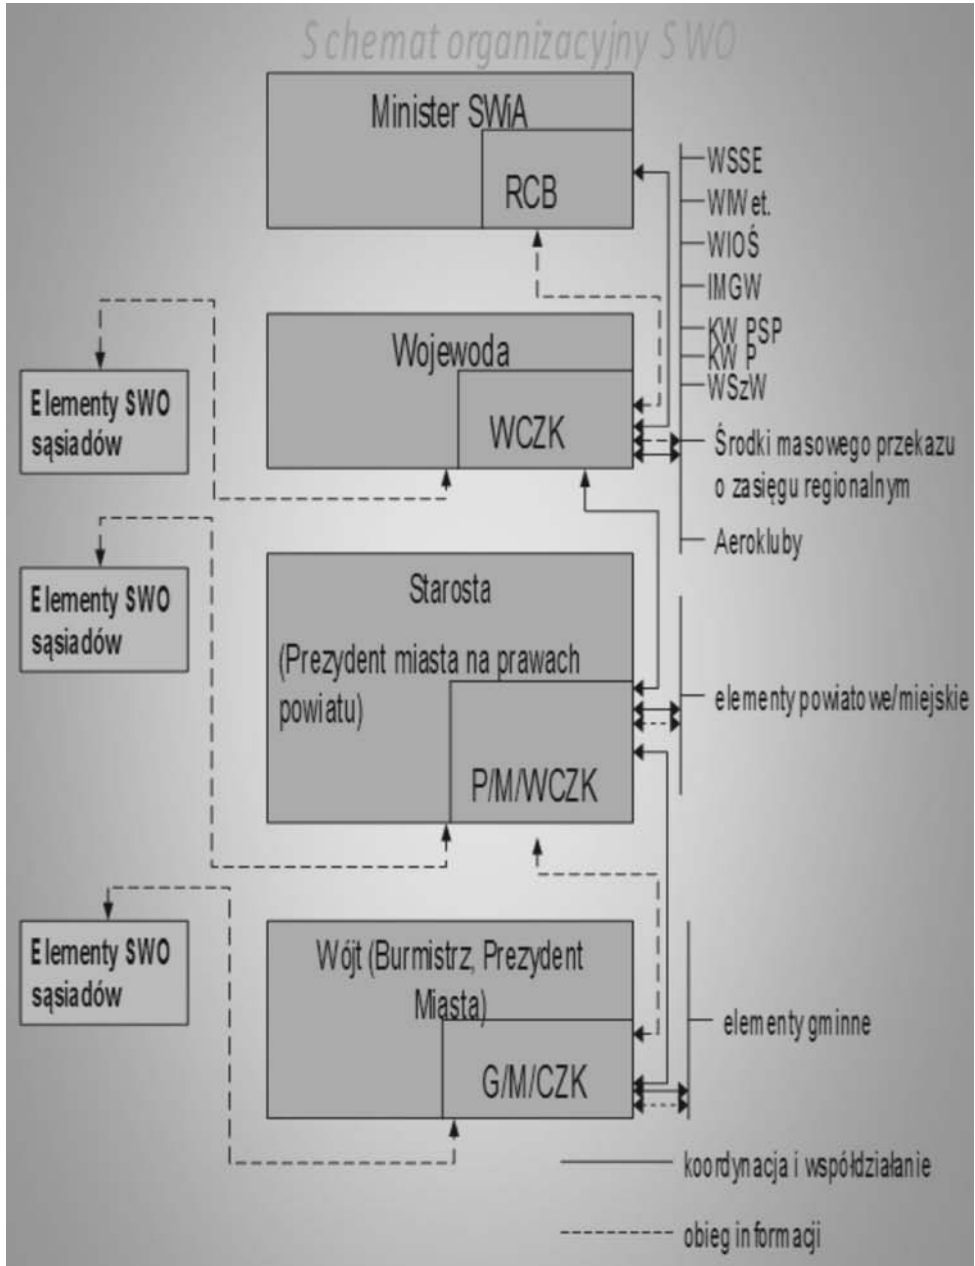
Schemat organizacyjny SWO

Minister SWiA

RCB

WSSE
WIW et.
WIOŚ
IMGW
KW PSP
KW P
WSzW

Wojewoda

WCZK

Środki masowego przekazu o zasięgu regionalnym

Aerokluby

Elementy SWO sąsiadów

Elementy SWO sąsiadów

Starosta
(Prezydent miasta na prawach powiatu)

P/M/WCZK

elementy powiatowe/miejskie

Elementy SWO sąsiadów

Wójt (Burmistrz, Prezydent Miasta)

G/M/CZK

elementy gminne

koordynacja i współdziałanie

obieg informacji